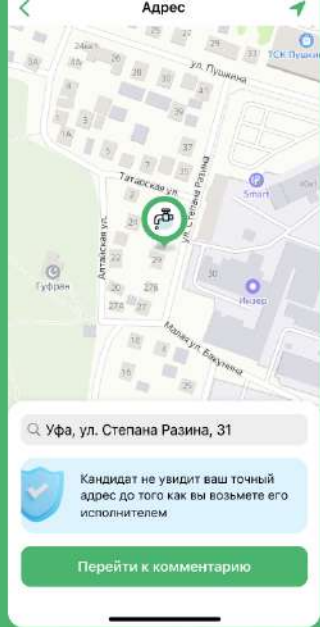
Адрес

24ка
29
ТСК Пушкин
ул. Пушкина
37
Smart
Татарская ул.
ул. Степана Разина
Алтайская ул.
21
29
30
Гуфрен
27Б
Инзер
Малая ул. Бикунова
35

Уфа, ул. Степана Разина, 31

Кандидат не увидит ваш точный адрес до того как вы возьмете его исполнителем

Перейти к комментарию